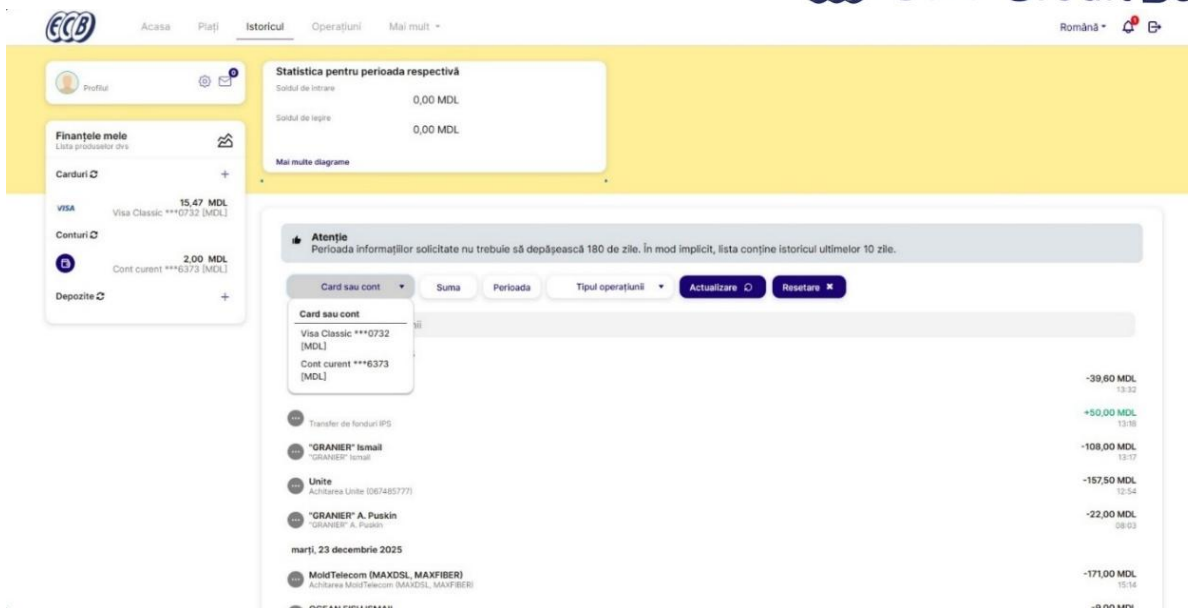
ECB
Acasa Plăți Istoricul Operațiuni Mai mult
Română
Profilul
0
Statistica pentru perioada respectivă
Soldul de intrare
0,00 MDL
Soldul de ieșire
0,00 MDL
Mai multe diagrame
Finanțele mele
Lista produselor dvs
Carduri
VISA
15,47 MDL
Visa Classic ***0732 [MDL]
Conturi
2,00 MDL
Cont curent ***6373 [MDL]
Depozite
Atenție
Perioada informațiilor solicitate nu trebuie să depășească 180 de zile. În mod implicit, lista conține istoricul ultimelor 10 zile.
Card sau cont
Suma
Perioada
Tipul operațiunii
Actualizare
Resetare
Card sau cont
Visa Classic ***0732 [MDL]
Cont curent ***6373 [MDL]
-39,60 MDL
13:32
Transfer de fonduri IPS
+50,00 MDL
13:18
"GRANIER" Ismail
"GRANIER" Ismail
-108,00 MDL
13:17
Unite
Achitarea Unite (067485777)
-157,50 MDL
12:54
"GRANIER" A. Puskin
"GRANIER" A. Puskin
-22,00 MDL
08:03
marți, 23 decembrie 2025
MoldTelecom (MAXDSL, MAXFIBER)
Achitarea MoldTelecom (MAXDSL, MAXFIBER)
-171,00 MDL
15:14
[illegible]